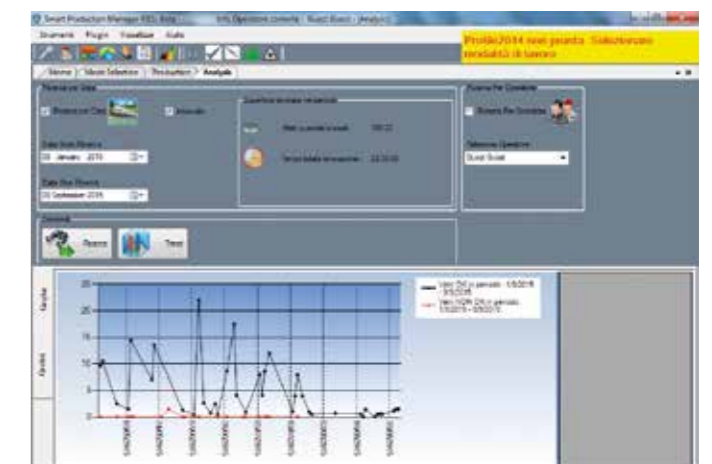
Smart Production Manager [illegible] Beta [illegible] Operatore corrente : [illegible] - [Analysis]

Strumenti Plugin Visualizza Aiuto

Profilo2014 non pronto. Selezionare modalità di lavoro

Home | Macchine | Produzione | Analysis

Ricerca per Data

Ricerca per Data

Intervallo

Data Inizio Ricerca

05 Gennaio 2015

Data Fine Ricerca

08 Settembre 2015

Riepilogo dei dati statistici

Pezzi prodotti: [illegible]

Tempo totale lavorazione: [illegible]

Ricerca Per Operatore

Ricerca Per Operatore

Seleziona Operatore

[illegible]

Comandi

Ricerca

Trend

Grafico

Analisi

25

20

15

10

5

0

Valori OK in periodo: 1/5/2015 - 9/5/2015

Valori NON OK in periodo: 1/5/2015 - 9/5/2015